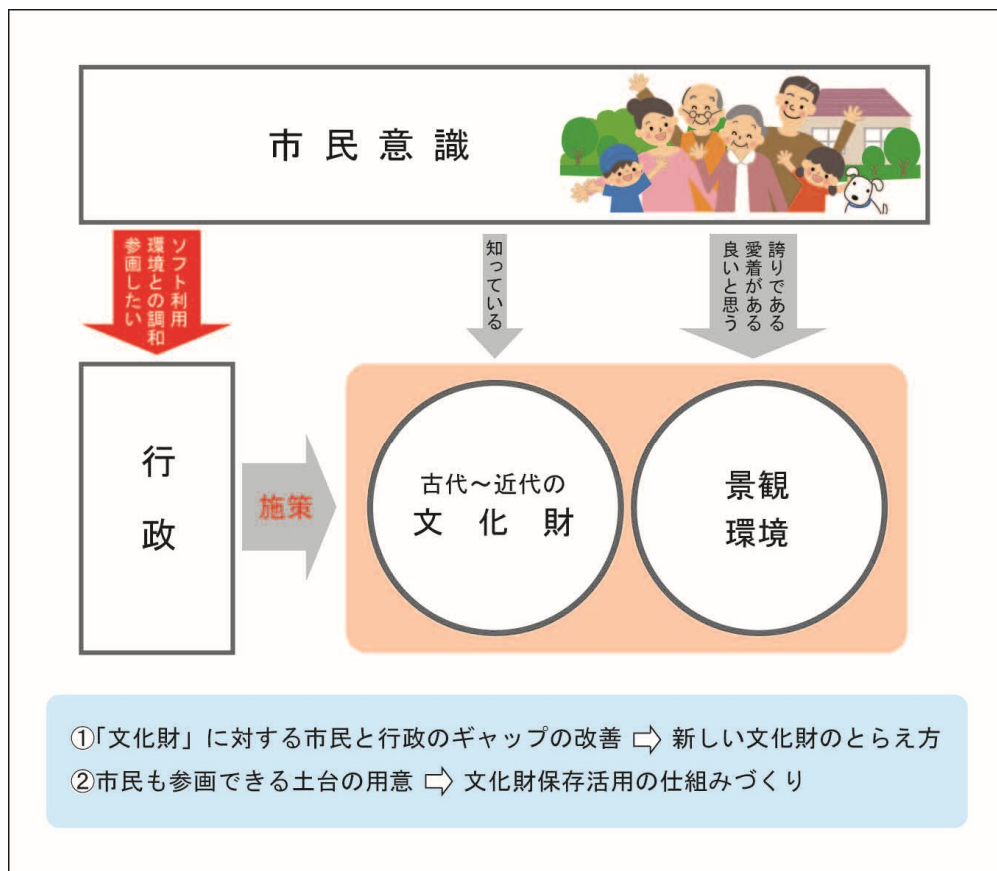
市民意識

ソフト利用
環境との調和
参画したい

知っている

誇りである
愛着がある
良いと思う

行政

施策

古代～近代の
文化財

景観
環境

①「文化財」に対する市民と行政のギャップの改善 ⇨ 新しい文化財のとらえ方
②市民も参画できる土台の用意 ⇨ 文化財保存活用の仕組みづくり